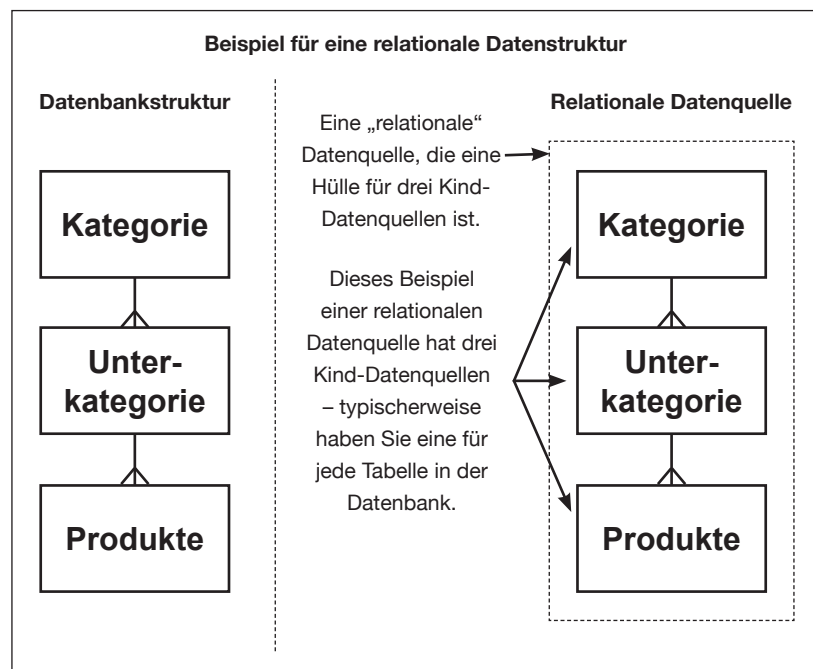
Beispiel für eine relationale Datenstruktur

Datenbankstruktur

Kategorie

Unterkategorie

Produkte

Eine „relationale" Datenquelle, die eine Hülle für drei Kind-Datenquellen ist.

Dieses Beispiel einer relationalen Datenquelle hat drei Kind-Datenquellen – typischerweise haben Sie eine für jede Tabelle in der Datenbank.

Relationale Datenquelle

Kategorie

Unterkategorie

Produkte